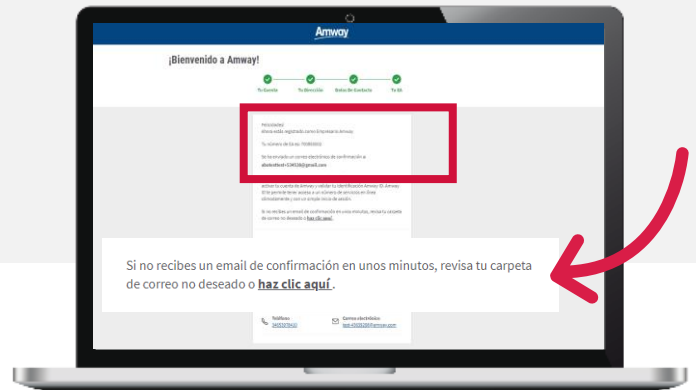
Amway

¡Bienvenido a Amway!

Tu Correo Tu Dirección Datos de Contacto Ya Es

Felicidades!
Ahora estás registrado como Empresario Amway.

Tu número de ID es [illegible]

Se ha enviado un correo electrónico de confirmación a
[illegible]@gmail.com

activar tu cuenta de Amway y validar tu identificación Amway ID. Amway ID te permite tener acceso a un número de servicios en línea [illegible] y con un simple inicio de sesión.

Si no recibes un email de confirmación en unos minutos, revisa tu carpeta de correo no deseado o haz clic aquí.

Si no recibes un email de confirmación en unos minutos, revisa tu carpeta de correo no deseado o haz clic aquí.

Teléfono: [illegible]

Correo electrónico: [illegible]@amway.com